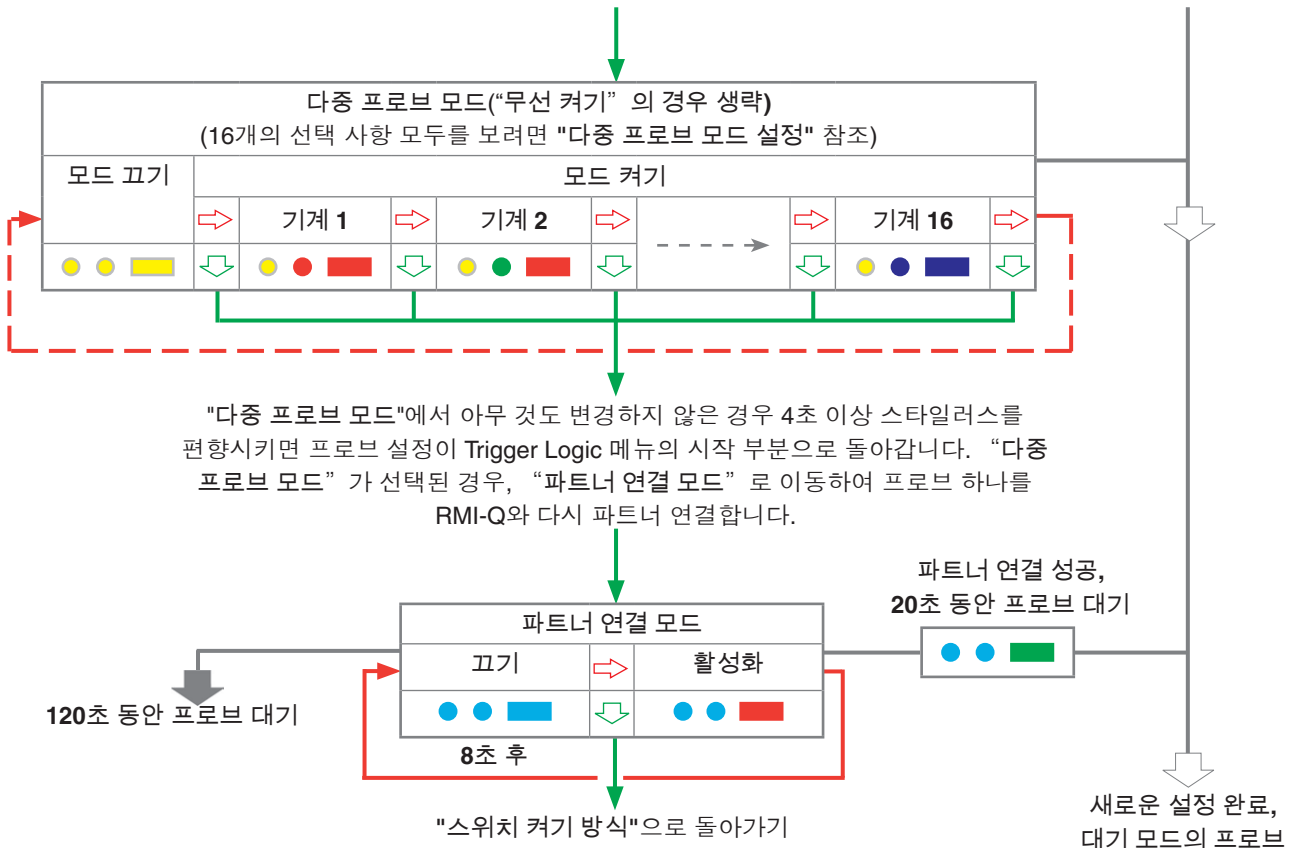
다중 프로브 모드(“무선 켜기” 의 경우 생략)
(16개의 선택 사항 모두를 보려면 "다중 프로브 모드 설정" 참조)

모드 끄기

모드 켜기

기계 1

기계 2

기계 16

"다중 프로브 모드"에서 아무 것도 변경하지 않은 경우 4초 이상 스타일러스를 편향시키면 프로브 설정이 Trigger Logic 메뉴의 시작 부분으로 돌아갑니다. “다중 프로브 모드” 가 선택된 경우, “파트너 연결 모드” 로 이동하여 프로브 하나를 RMI-Q와 다시 파트너 연결합니다.

파트너 연결 성공,
20초 동안 프로브 대기

파트너 연결 모드

끄기

활성화

120초 동안 프로브 대기

8초 후

"스위치 켜기 방식"으로 돌아가기

새로운 설정 완료,
대기 모드의 프로브